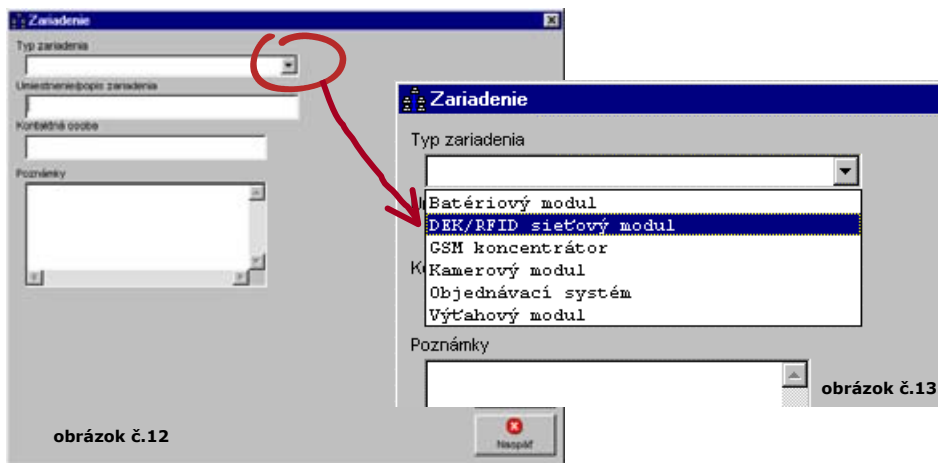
Zariadenie

Typ zariadenia

Umiestnenie/popis zariadenia

Kontaktná osoba

Poznámky

obrázok č.12

Naspäť

Zariadenie

Typ zariadenia

Batériový modul
DEK/RFID sieťový modul
GSM koncentrátor
Kamerový modul
Objednávací systém
Výťahový modul

Poznámky

obrázok č.13